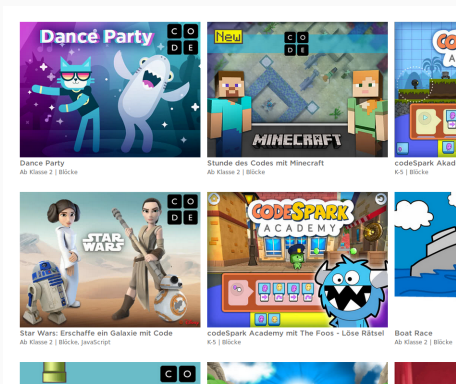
Dance Party
C O D E

Dance Party
Ab Klasse 2 | Blöcke

New
C O D E
MINECRAFT

Stunde des Codes mit Minecraft
Ab Klasse 2 | Blöcke

codeSpark Akad
K-5 | Blöcke

C O D E
STAR WARS

Star Wars: Erschaffe ein Galaxie mit Code
Ab Klasse 2 | Blöcke, JavaScript

CODESPARK ACADEMY

codeSpark Academy mit The Foos - Löse Rätsel
K-5 | Blöcke

Boat Race
Ab Klasse 2 | Blöcke

C O